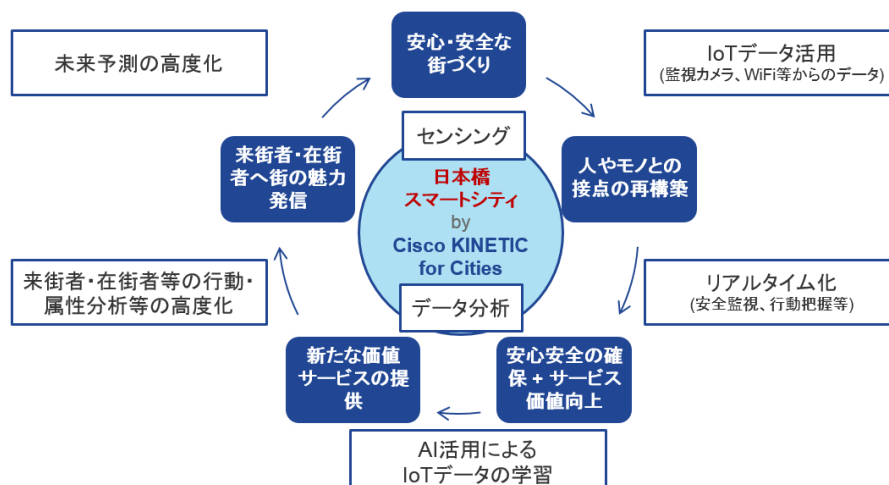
未来予測の高度化

安心・安全な街づくり

IoTデータ活用
(監視カメラ、WiFi等からのデータ)

センシング

来街者・在街者へ街の魅力発信

日本橋
スマートシティ
by
Cisco KINETIC for Cities

人やモノとの接点の再構築

来街者・在街者等の行動・属性分析等の高度化

データ分析

リアルタイム化
(安全監視、行動把握等)

新たな価値サービスの提供

安心安全の確保 + サービス価値向上

AI活用による
IoTデータの学習